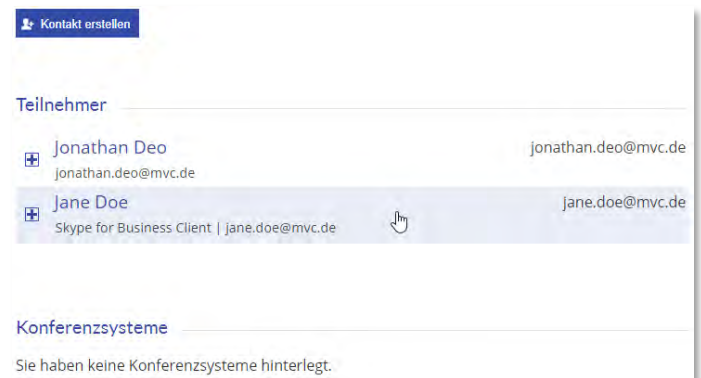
Kontakt erstellen

Teilnehmer

Jonathan Deo
jonathan.deo@mvc.de
jonathan.deo@mvc.de

Jane Doe
Skype for Business Client | jane.doe@mvc.de
jane.doe@mvc.de

Konferenzsysteme

Sie haben keine Konferenzsysteme hinterlegt.